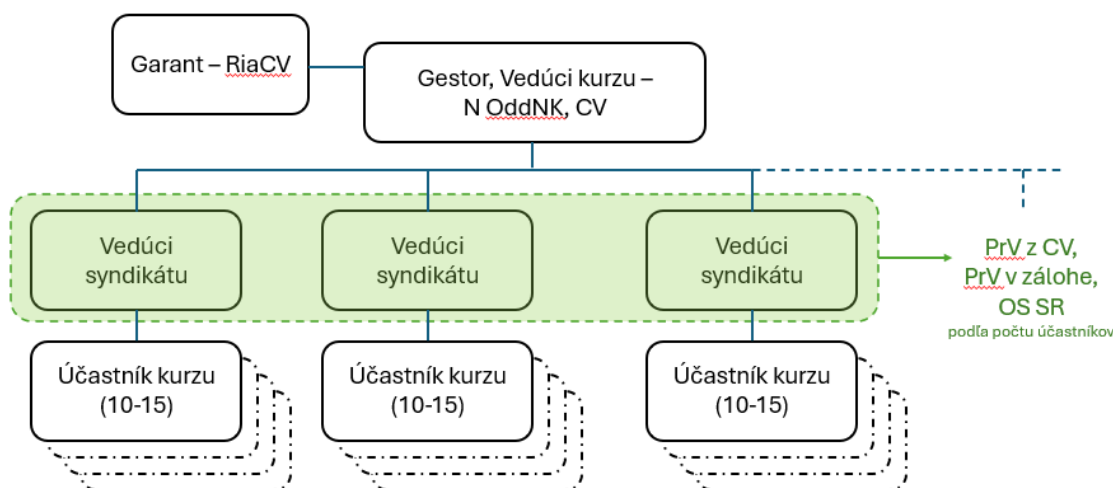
Garant – RiaCV

Gestor, Vedúci kurzu – N OddNK, CV

Vedúci syndikátu

Vedúci syndikátu

Vedúci syndikátu

PrV z CV, PrV v zálohe, OS SR
podľa počtu účastníkov

Účastník kurzu (10-15)

Účastník kurzu (10-15)

Účastník kurzu (10-15)